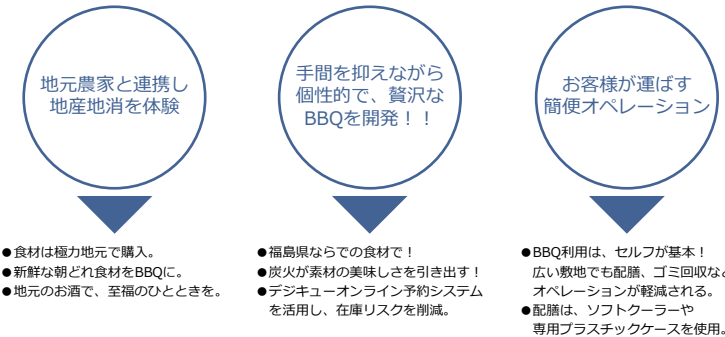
地元農家と連携し
地産地消を体験

●食材は極力地元で購入。
●新鮮な朝どれ食材をBBQに。
●地元のお酒で、至福のひとときを。

手間を抑えながら
個性的で、贅沢な
BBQを開発！！

●福島県ならでの食材で！
●炭火が素材の美味しさを引き出す！
●デジキューオンライン予約システムを活用し、在庫リスクを削減。

お客様が運ばず
簡便オペレーション

●BBQ利用は、セルフが基本！
広い敷地でも配膳、ゴミ回収など
オペレーションが軽減される。
●配膳は、ソフトクーラーや
専用プラスチックケースを使用。